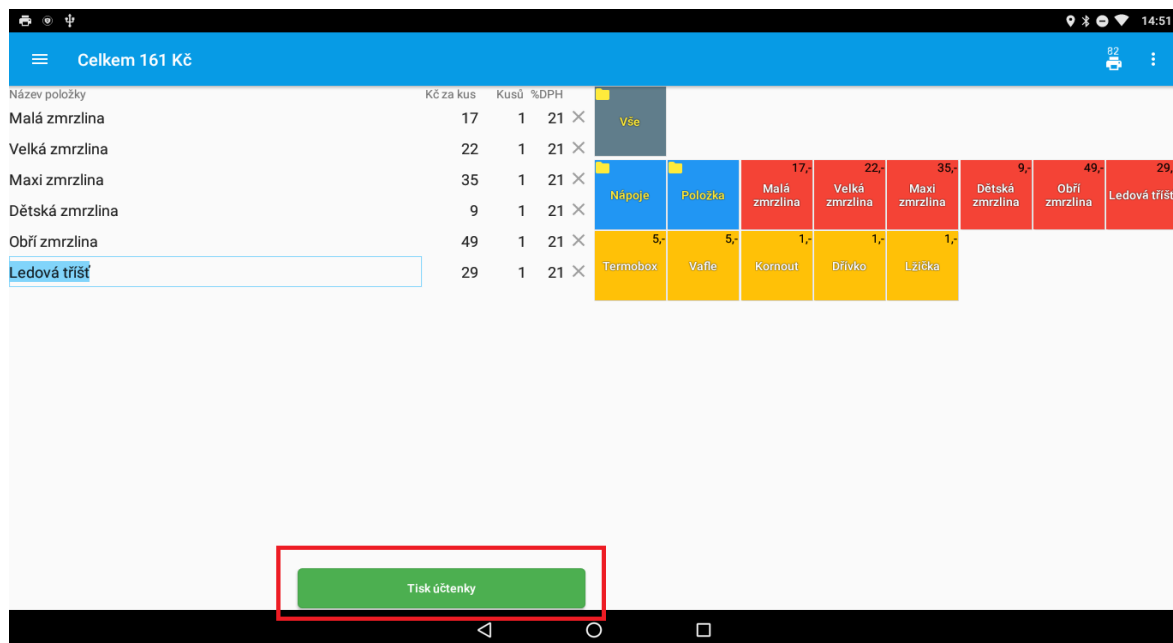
14:51

Celkem 161 Kč

82

| Název položky | Kč za kus | Kusů | %DPH |
|---|---|---|---|
| Malá zmrzlina | 17 | 1 | 21 |
| Velká zmrzlina | 22 | 1 | 21 |
| Maxi zmrzlina | 35 | 1 | 21 |
| Dětská zmrzlina | 9 | 1 | 21 |
| Obří zmrzlina | 49 | 1 | 21 |
| Ledová tříšť | 29 | 1 | 21 |

Vše

Nápoje
Položka
17,- Malá zmrzlina
22,- Velká zmrzlina
35,- Maxi zmrzlina
9,- Dětská zmrzlina
49,- Obří zmrzlina
29,- Ledová tříšť

5,- Termobox
5,- Vafle
1,- Kornout
1,- Dřívko
1,- Lžička

Tisk účtenky